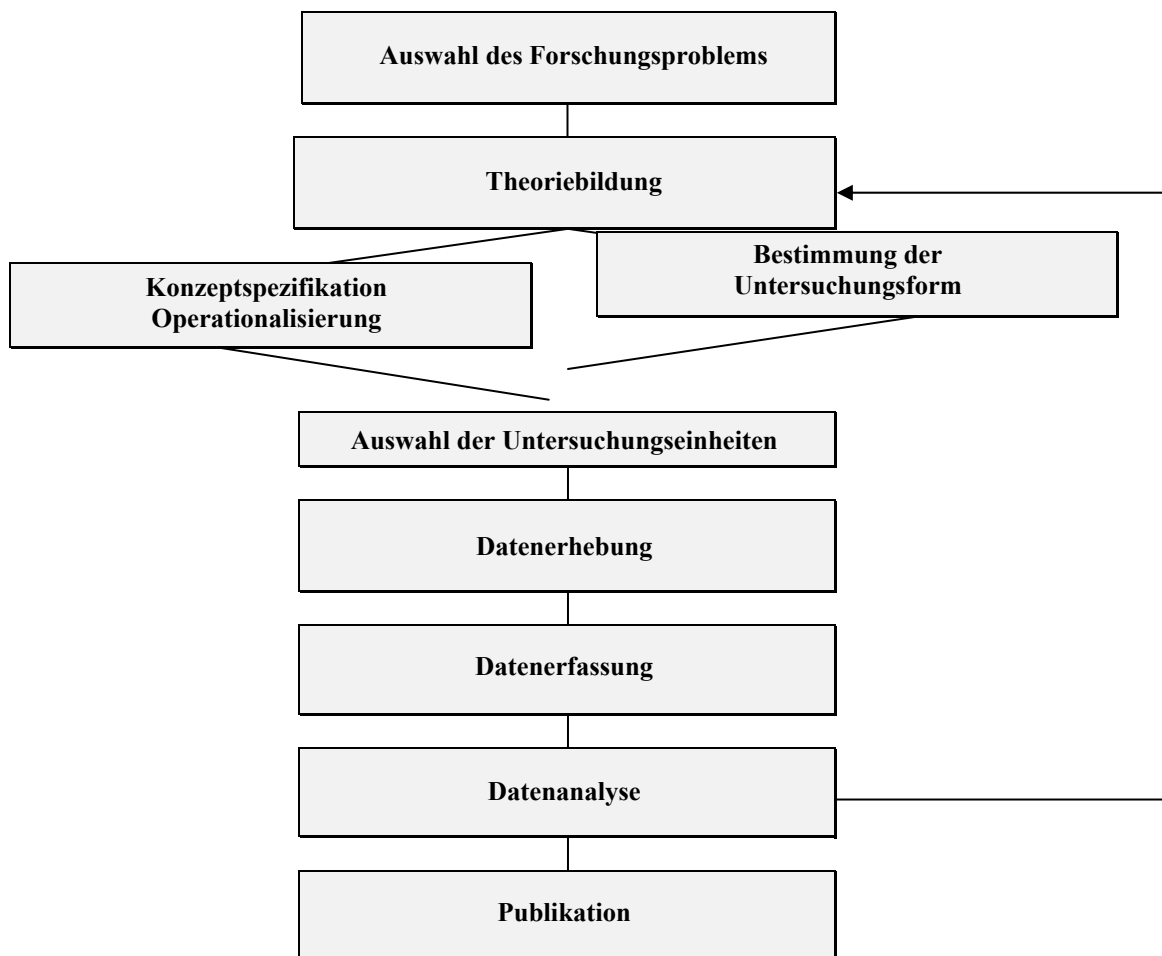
Auswahl des Forschungsproblems

Theoriebildung

Konzeptspezifikation
Operationalisierung

Bestimmung der
Untersuchungsform

Auswahl der Untersuchungseinheiten

Datenerhebung

Datenerfassung

Datenanalyse

Publikation